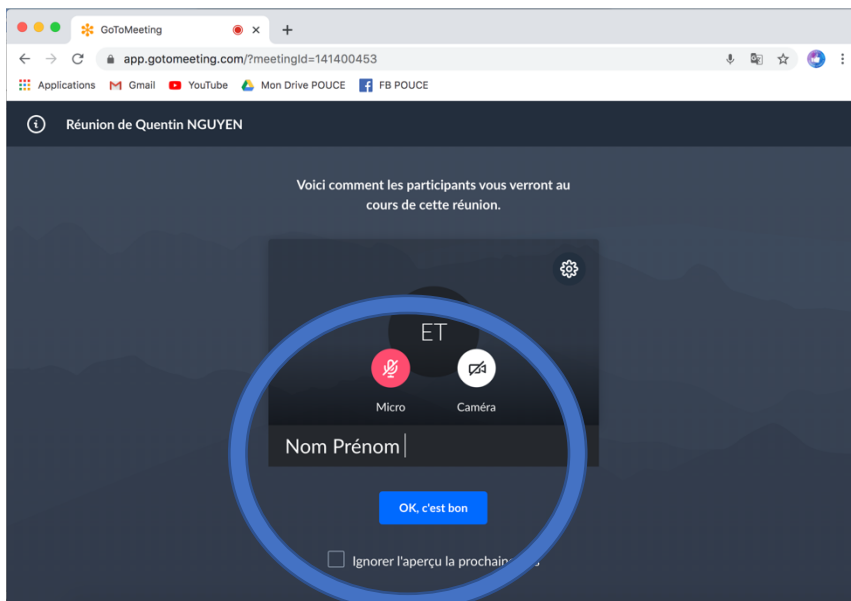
GoToMeeting
app.gotomeeting.com/?meetingId=141400453
Applications Gmail YouTube Mon Drive POUCE FB POUCE

Réunion de Quentin NGUYEN

Voici comment les participants vous verront au cours de cette réunion.

ET

Micro Caméra

Nom Prénom

OK, c'est bon

Ignorer l'aperçu la prochain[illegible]